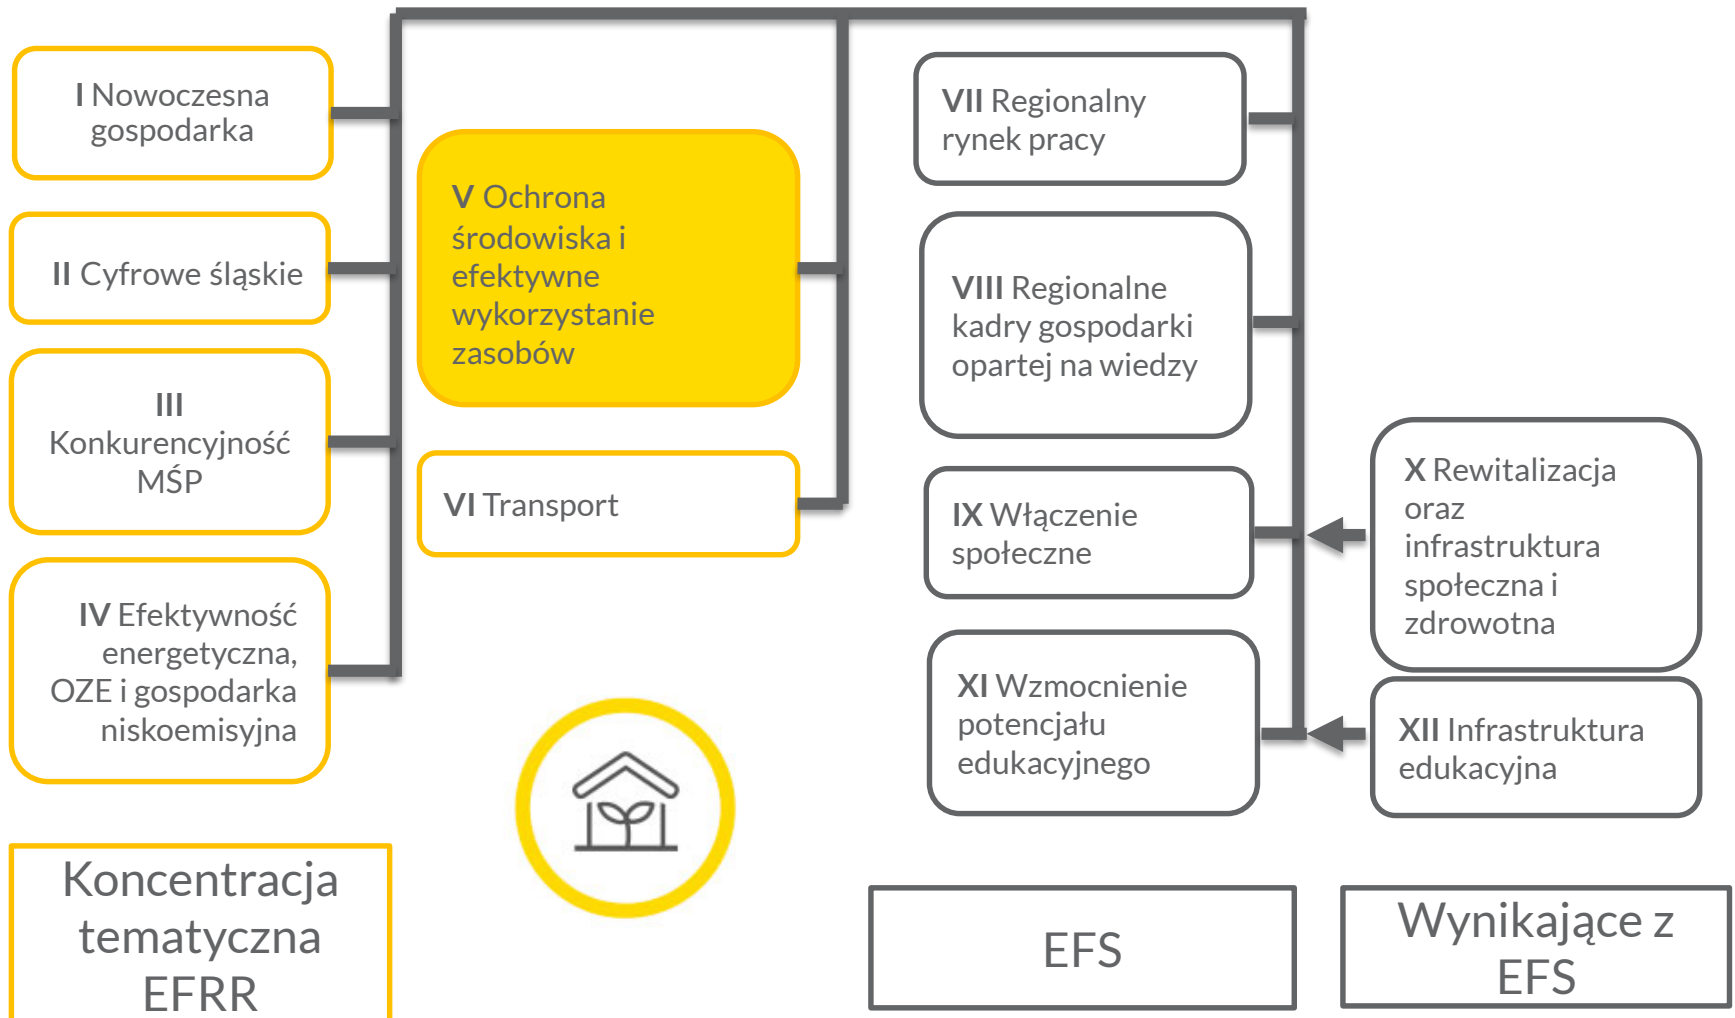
I Nowoczesna gospodarka

II Cyfrowe śląskie

III Konkurencyjność MŚP

IV Efektywność energetyczna, OZE i gospodarka niskoemisyjna

V Ochrona środowiska i efektywne wykorzystanie zasobów

VI Transport

VII Regionalny rynek pracy

VIII Regionalne kadry gospodarki opartej na wiedzy

IX Włączenie społeczne

X Rewitalizacja oraz infrastruktura społeczna i zdrowotna

XI Wzmocnienie potencjału edukacyjnego

XII Infrastruktura edukacyjna

Koncentracja tematyczna EFRR

EFS

Wynikające z EFS